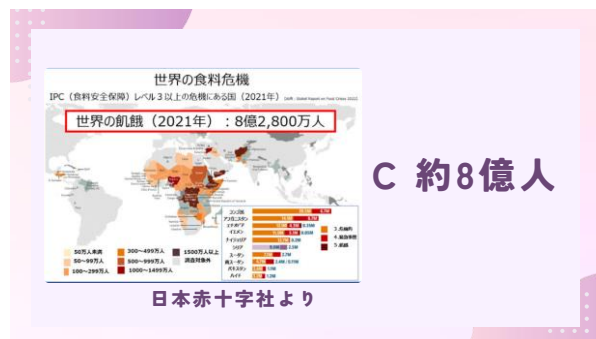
世界の食料危機

IPC（食料安全保障）レベル３以上の危機にある国（2021年）

世界の飢餓（2021年）：8億2,800万人

50万人未満
50〜99万人
100〜299万人
300〜499万人
500〜999万人
1000〜1499万人
1500万人以上
調査対象外

コンゴ民主
アフガニスタン
エチオピア
イエメン
ナイジェリア
シリア
スーダン
南スーダン
パキスタン
ハイチ

3 危機的
4 緊急事態
5 飢饉

C 約8億人

日本赤十字社より